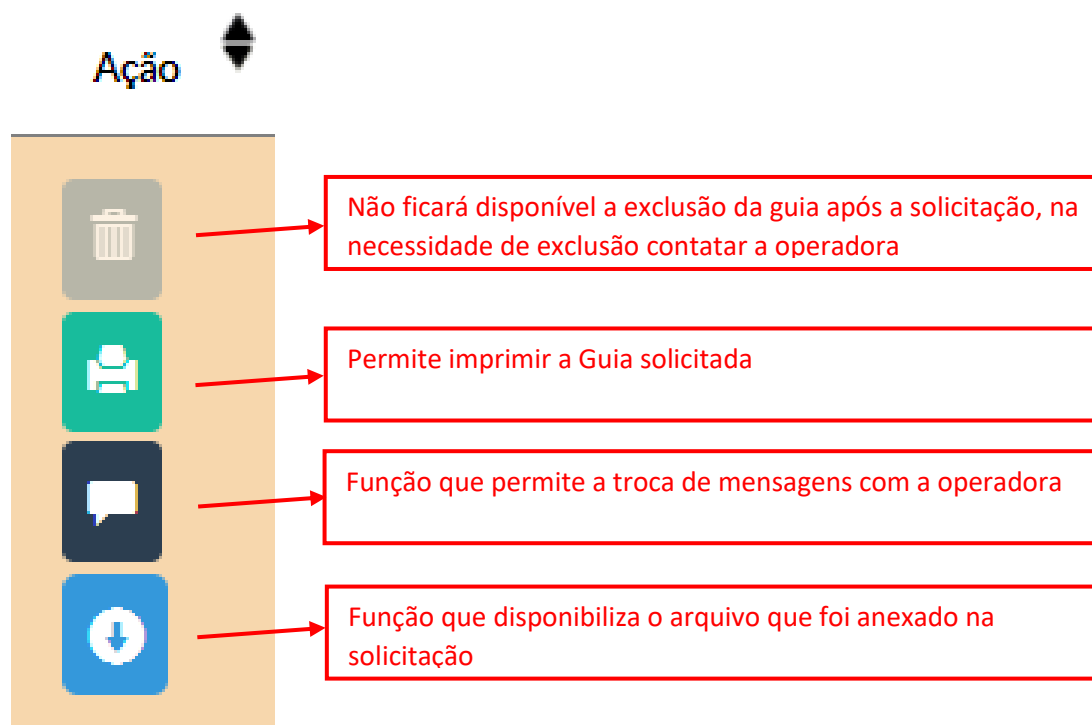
Ação

Não ficará disponível a exclusão da guia após a solicitação, na necessidade de exclusão contatar a operadora

Permite imprimir a Guia solicitada

Função que permite a troca de mensagens com a operadora

Função que disponibiliza o arquivo que foi anexado na solicitação